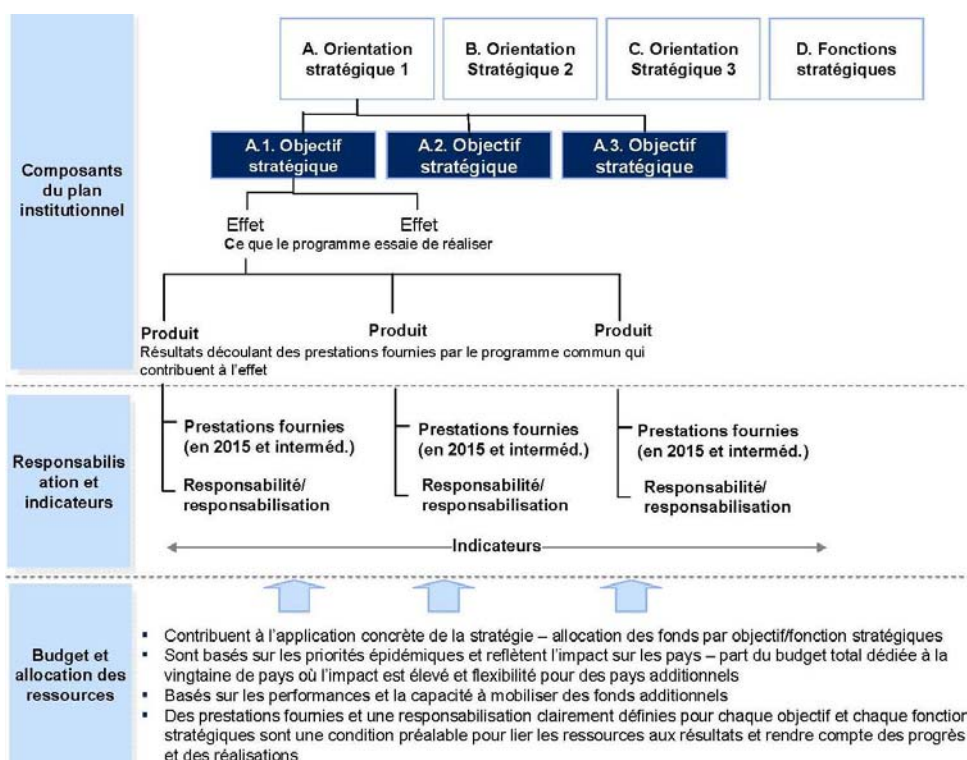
A. Orientation stratégique 1

B. Orientation Stratégique 2

C. Orientation Stratégique 3

D. Fonctions stratégiques

Composants du plan institutionnel

A.1. Objectif stratégique

A.2. Objectif stratégique

A.3. Objectif stratégique

Effet

Effet

Ce que le programme essaie de réaliser

Produit

Produit

Produit

Résultats découlant des prestations fournies par le programme commun qui contribuent à l'effet

Responsabilisation et indicateurs

Prestations fournies (en 2015 et interméd.)

Responsabilité/ responsabilisation

Prestations fournies (en 2015 et interméd.)

Responsabilité/ responsabilisation

Prestations fournies (en 2015 et interméd.)

Responsabilité/ responsabilisation

Indicateurs

Budget et allocation des ressources

▪ Contribuent à l'application concrète de la stratégie – allocation des fonds par objectif/fonction stratégiques
▪ Sont basés sur les priorités épidémiques et reflètent l'impact sur les pays – part du budget total dédiée à la vingtaine de pays où l'impact est élevé et flexibilité pour des pays additionnels
▪ Basés sur les performances et la capacité à mobiliser des fonds additionnels
▪ Des prestations fournies et une responsabilisation clairement définies pour chaque objectif et chaque fonction stratégiques sont une condition préalable pour lier les ressources aux résultats et rendre compte des progrès et des réalisations